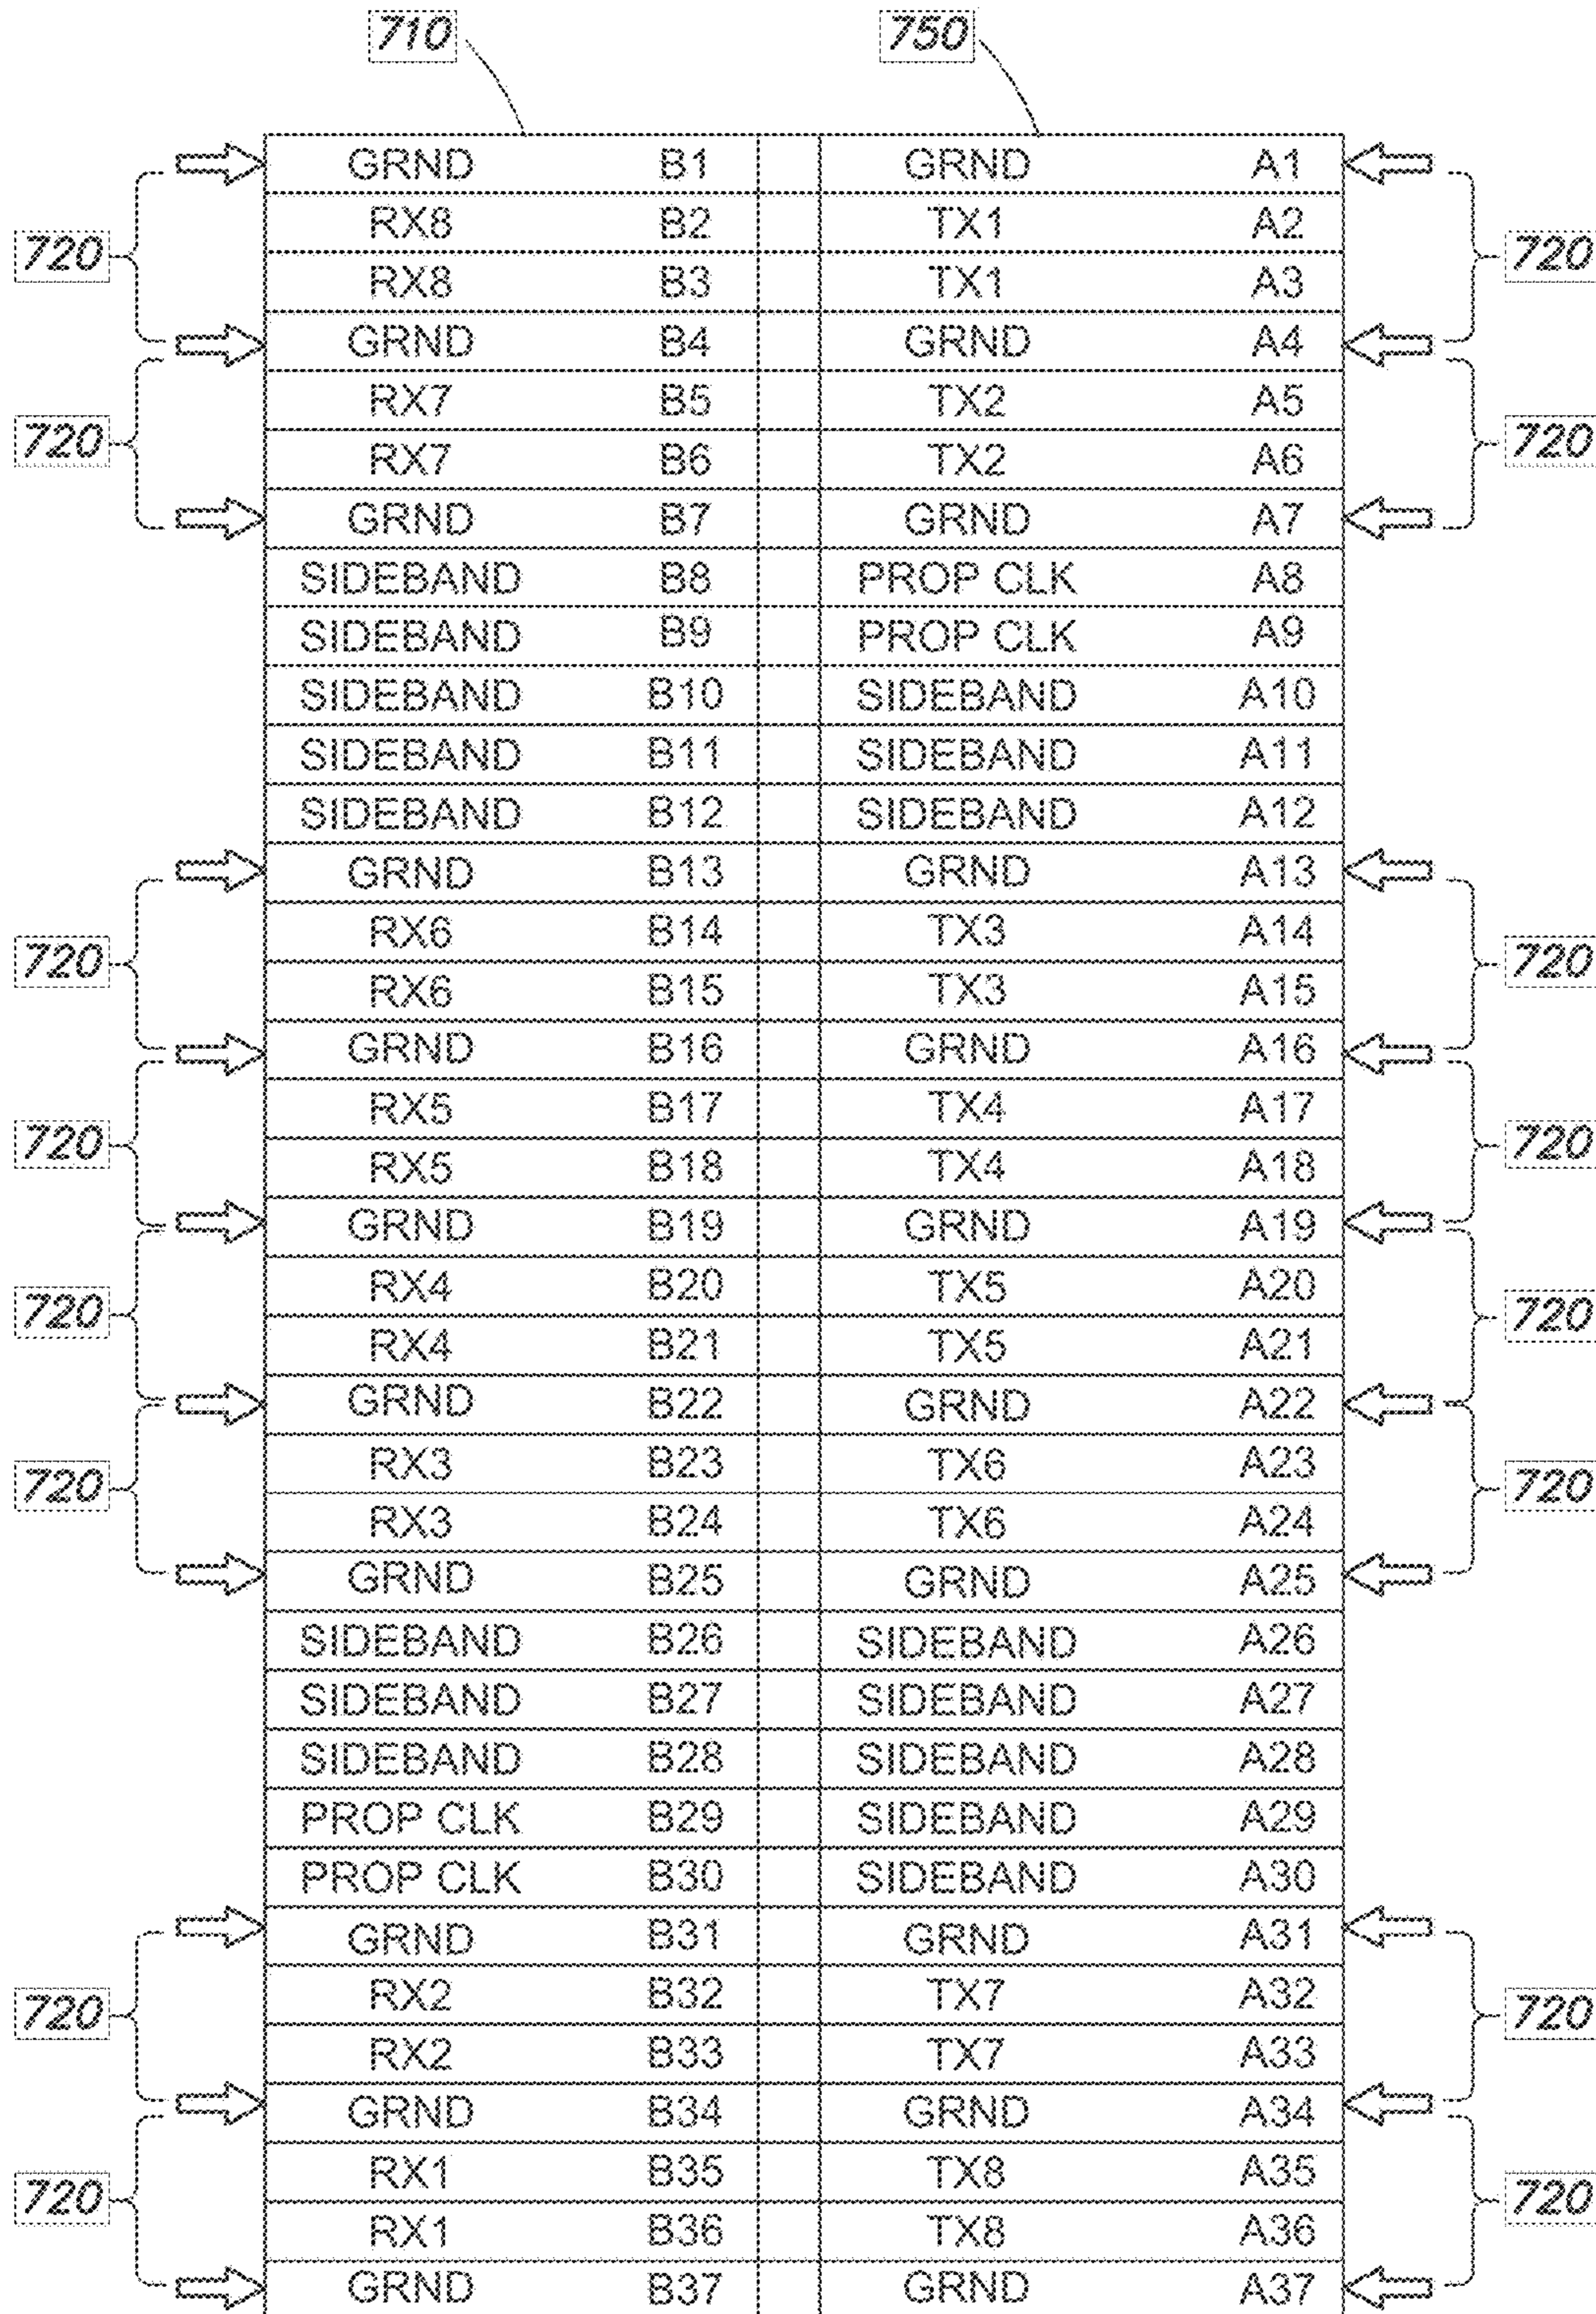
710

750

| GRND | B1 | GRND | A1 |
|---|---|---|---|
| RX8 | B2 | TX1 | A2 |
| RX8 | B3 | TX1 | A3 |
| GRND | B4 | GRND | A4 |
| RX7 | B5 | TX2 | A5 |
| RX7 | B6 | TX2 | A6 |
| GRND | B7 | GRND | A7 |
| SIDEBAND | B8 | PROP CLK | A8 |
| SIDEBAND | B9 | PROP CLK | A9 |
| SIDEBAND | B10 | SIDEBAND | A10 |
| SIDEBAND | B11 | SIDEBAND | A11 |
| SIDEBAND | B12 | SIDEBAND | A12 |
| GRND | B13 | GRND | A13 |
| RX6 | B14 | TX3 | A14 |
| RX6 | B15 | TX3 | A15 |
| GRND | B16 | GRND | A16 |
| RX5 | B17 | TX4 | A17 |
| RX5 | B18 | TX4 | A18 |
| GRND | B19 | GRND | A19 |
| RX4 | B20 | TX5 | A20 |
| RX4 | B21 | TX5 | A21 |
| GRND | B22 | GRND | A22 |
| RX3 | B23 | TX6 | A23 |
| RX3 | B24 | TX6 | A24 |
| GRND | B25 | GRND | A25 |
| SIDEBAND | B26 | SIDEBAND | A26 |
| SIDEBAND | B27 | SIDEBAND | A27 |
| SIDEBAND | B28 | SIDEBAND | A28 |
| PROP CLK | B29 | SIDEBAND | A29 |
| PROP CLK | B30 | SIDEBAND | A30 |
| GRND | B31 | GRND | A31 |
| RX2 | B32 | TX7 | A32 |
| RX2 | B33 | TX7 | A33 |
| GRND | B34 | GRND | A34 |
| RX1 | B35 | TX8 | A35 |
| RX1 | B36 | TX8 | A36 |
| GRND | B37 | GRND | A37 |

720 720 720 720 720 720 720 720 720 720 720 720 720 720 720 720